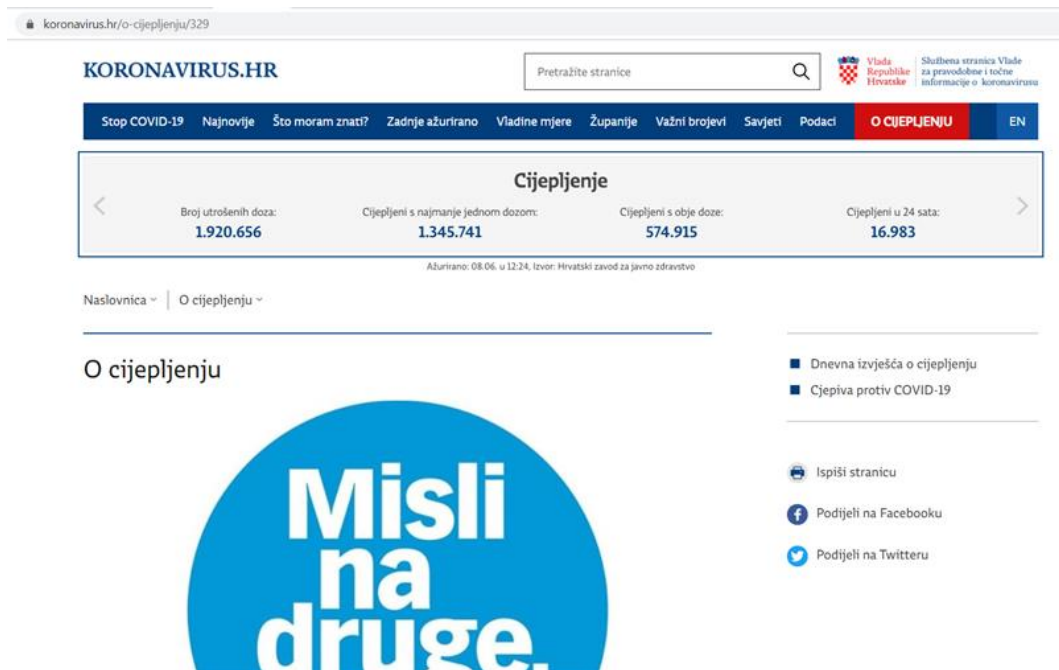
koronavirus.hr/o-cijepljenju/329

KORONAVIRUS.HR

Pretražite stranice

Vlada Republike Hrvatske

Službena stranica Vlade za pravodobne i točne informacije o koronavirusu

Stop COVID-19 Najnovije Što moram znati? Zadnje ažurirano Vladine mjere Županije Važni brojevi Savjeti Podaci O CIJEPLJENJU EN

Cijepljenje

Broj utrošenih doza: 1.920.656

Cijepljeni s najmanje jednom dozom: 1.345.741

Cijepljeni s obje doze: 574.915

Cijepljeni u 24 sata: 16.983

Ažurirano: 08.06. u 12:24, Izvor: Hrvatski zavod za javno zdravstvo

Naslovnica | O cijepljenju

O cijepljenju

Misli na druge.

Dnevna izvješća o cijepljenju
Cjepiva protiv COVID-19

Ispiši stranicu
Podijeli na Facebooku
Podijeli na Twitteru